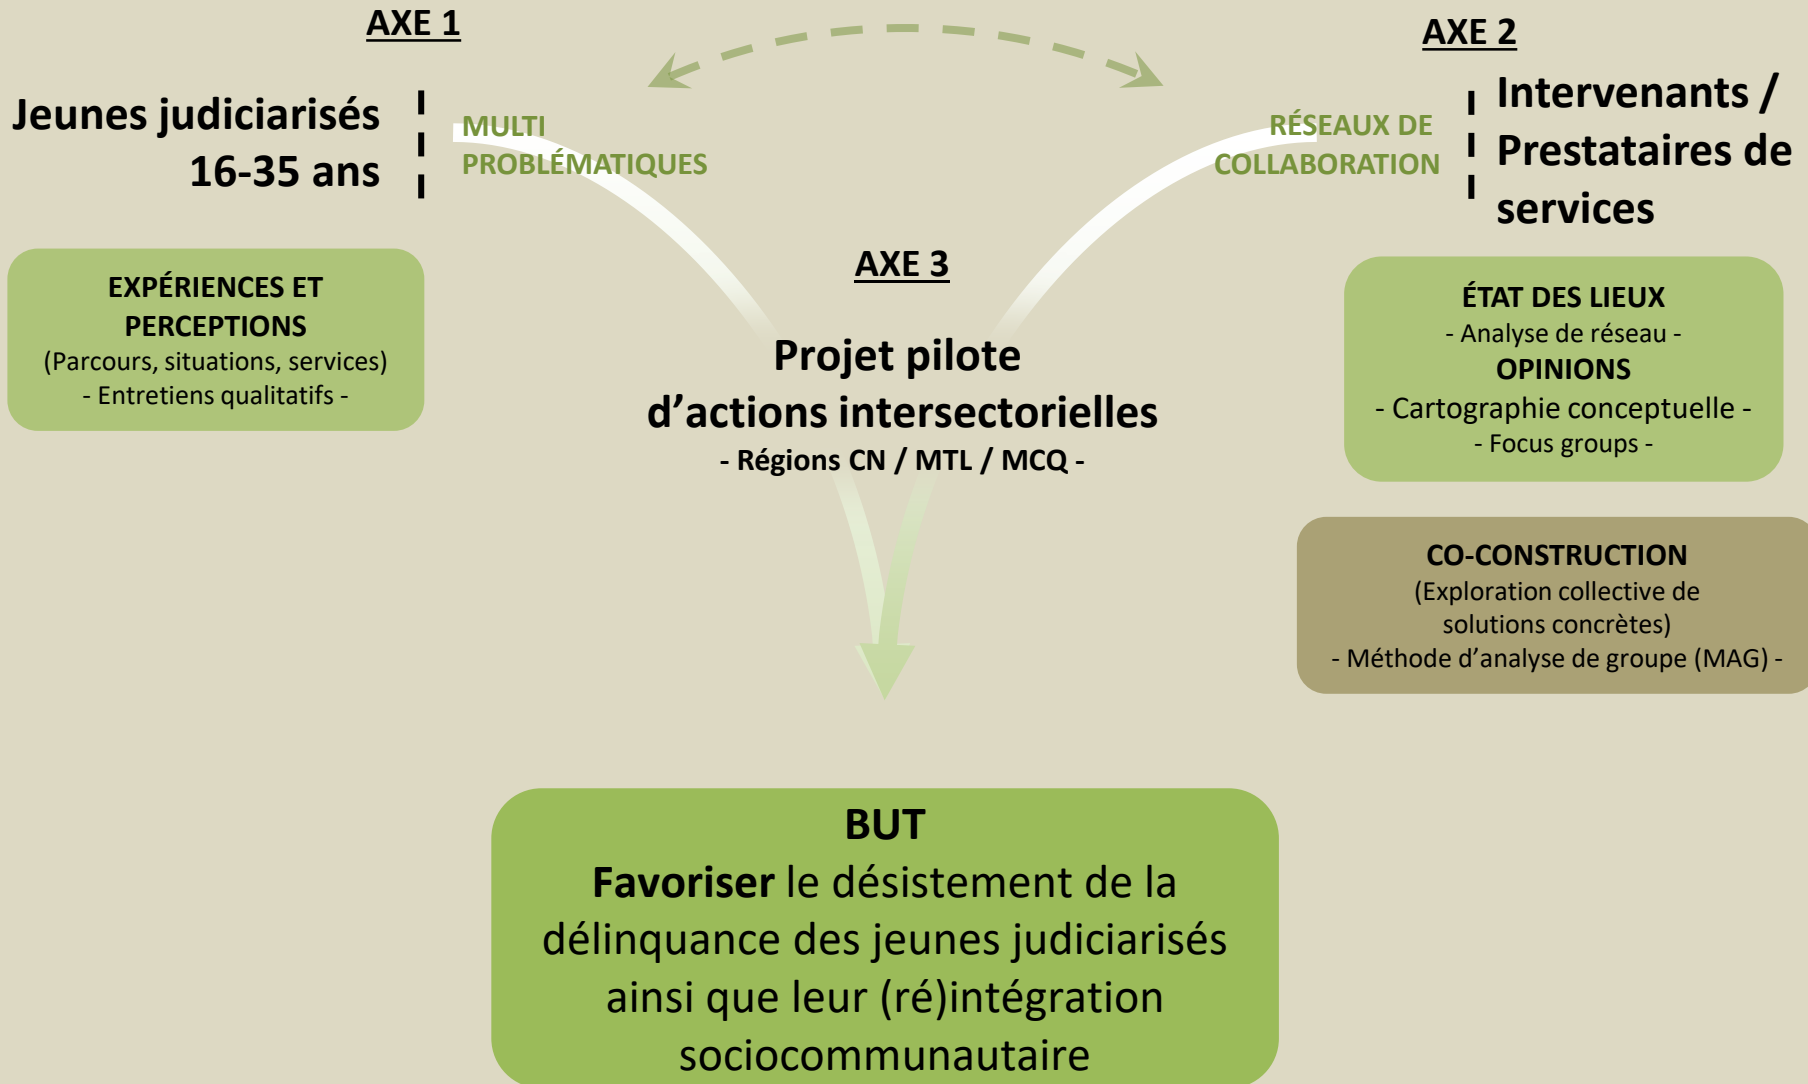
AXE 1

Jeunes judiciarisés 16-35 ans

MULTI PROBLÉMATIQUES

AXE 2

RÉSEAUX DE COLLABORATION

Intervenants / Prestataires de services

EXPÉRIENCES ET PERCEPTIONS
(Parcours, situations, services)
- Entretiens qualitatifs -

AXE 3

Projet pilote d'actions intersectorielles
- Régions CN / MTL / MCQ -

ÉTAT DES LIEUX
- Analyse de réseau -
OPINIONS
- Cartographie conceptuelle -
- Focus groups -

CO-CONSTRUCTION
(Exploration collective de solutions concrètes)
- Méthode d'analyse de groupe (MAG) -

BUT
**Favoriser** le désistement de la délinquance des jeunes judiciarisés ainsi que leur (ré)intégration sociocommunautaire